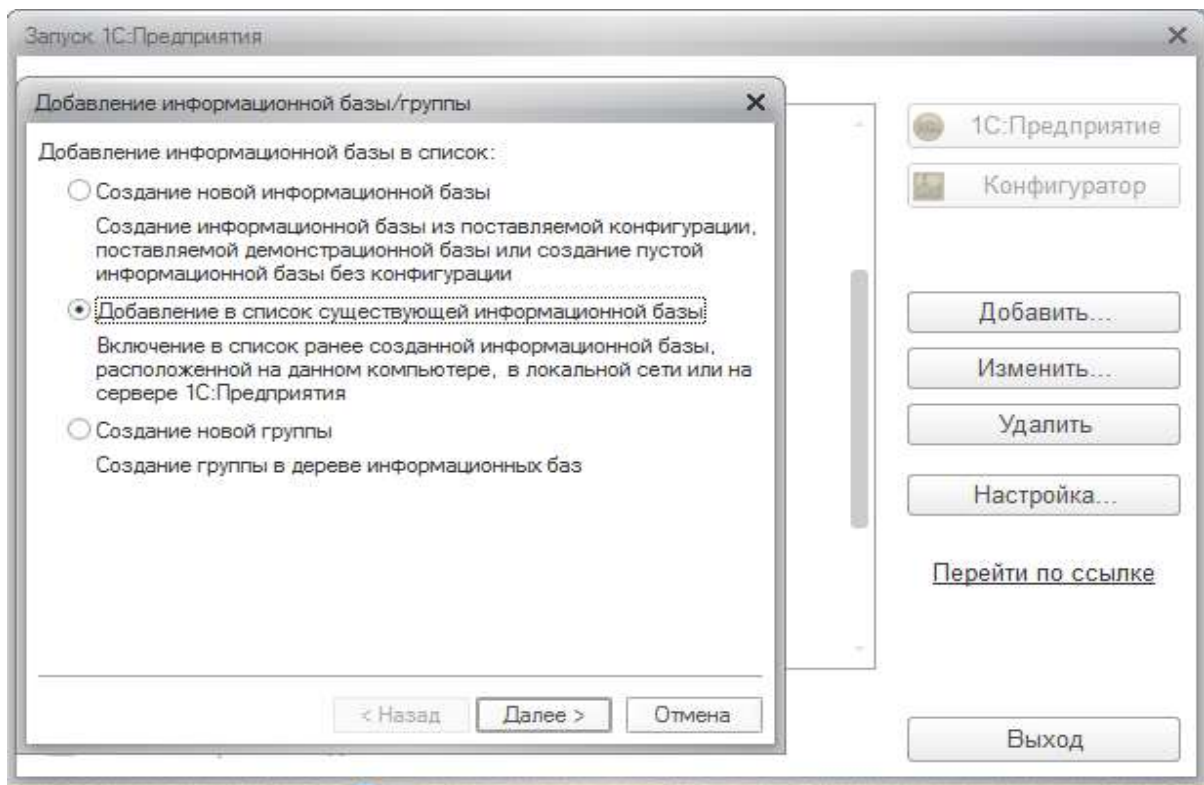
Запуск 1С:Предприятия

Добавление информационной базы/группы

Добавление информационной базы в список:

Создание новой информационной базы

Создание информационной базы из поставляемой конфигурации, поставляемой демонстрационной базы или создание пустой информационной базы без конфигурации

Добавление в список существующей информационной базы

Включение в список ранее созданной информационной базы, расположенной на данном компьютере, в локальной сети или на сервере 1С:Предприятия

Создание новой группы

Создание группы в дереве информационных баз

< Назад
Далее >
Отмена

1С:Предприятие
Конфигуратор
Добавить...
Изменить...
Удалить
Настройка...
Перейти по ссылке
Выход